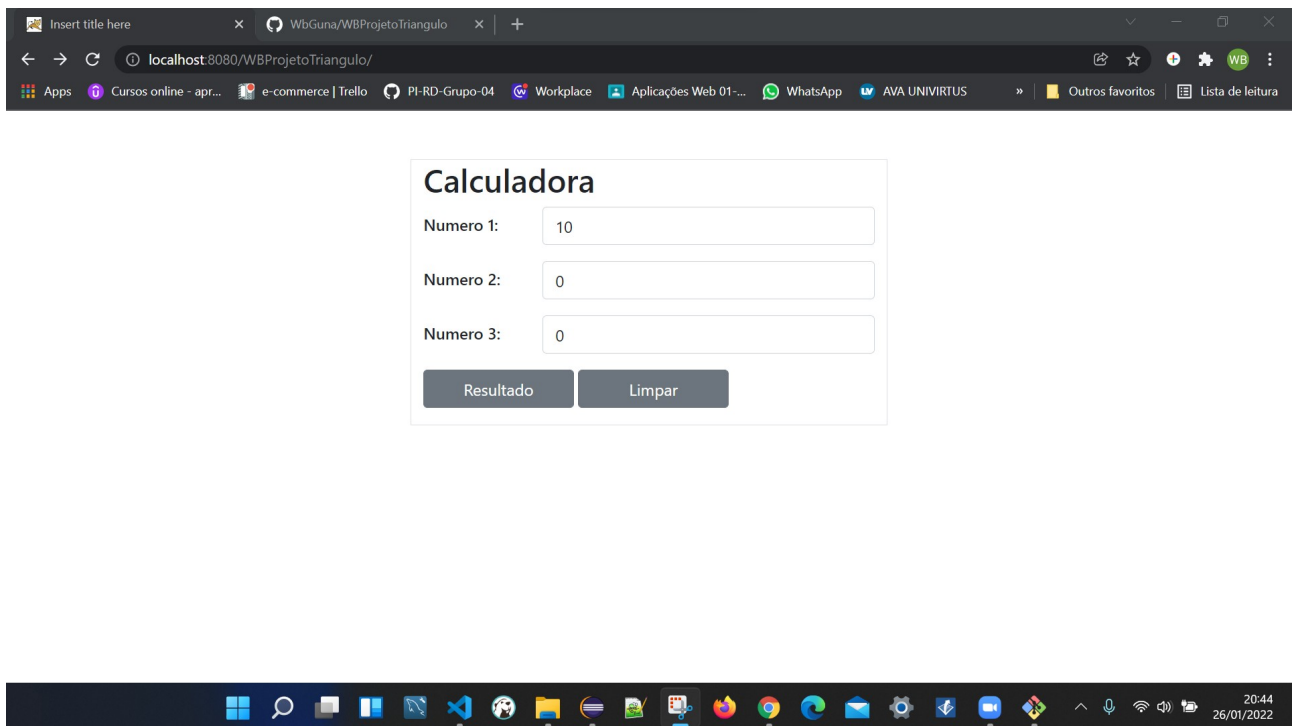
Insert title here
WbGuna/WBProjetoTriangulo
localhost:8080/WBProjetoTriangulo/
WB
Apps Cursos online - apr... e-commerce | Trello PI-RD-Grupo-04 Workplace Aplicações Web 01-... WhatsApp AVA UNIVIRTUS » Outros favoritos Lista de leitura

Calculadora
Numero 1: 10
Numero 2: 0
Numero 3: 0
Resultado Limpar

20:44
26/01/2022